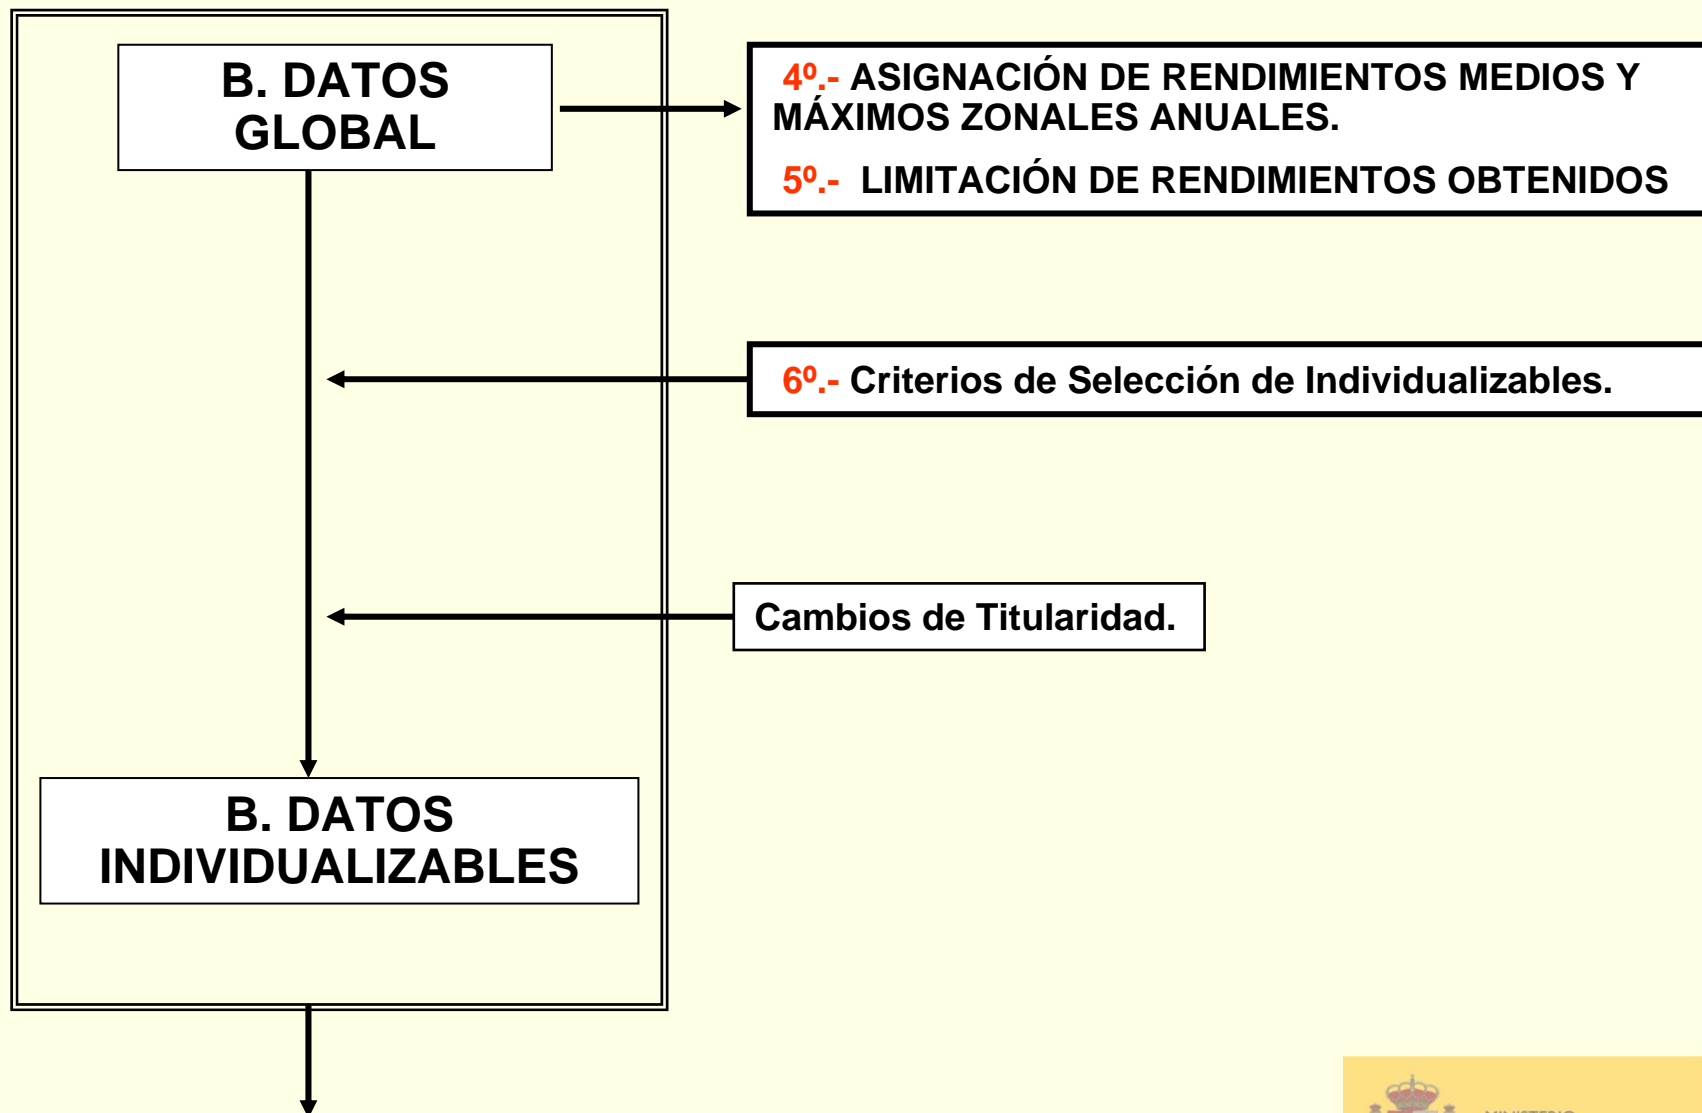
B. DATOS GLOBAL

4º.- ASIGNACIÓN DE RENDIMIENTOS MEDIOS Y MÁXIMOS ZONALES ANUALES.

5º.- LIMITACIÓN DE RENDIMIENTOS OBTENIDOS

6º.- Criterios de Selección de Individualizables.

Cambios de Titularidad.

B. DATOS INDIVIDUALIZABLES

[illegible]